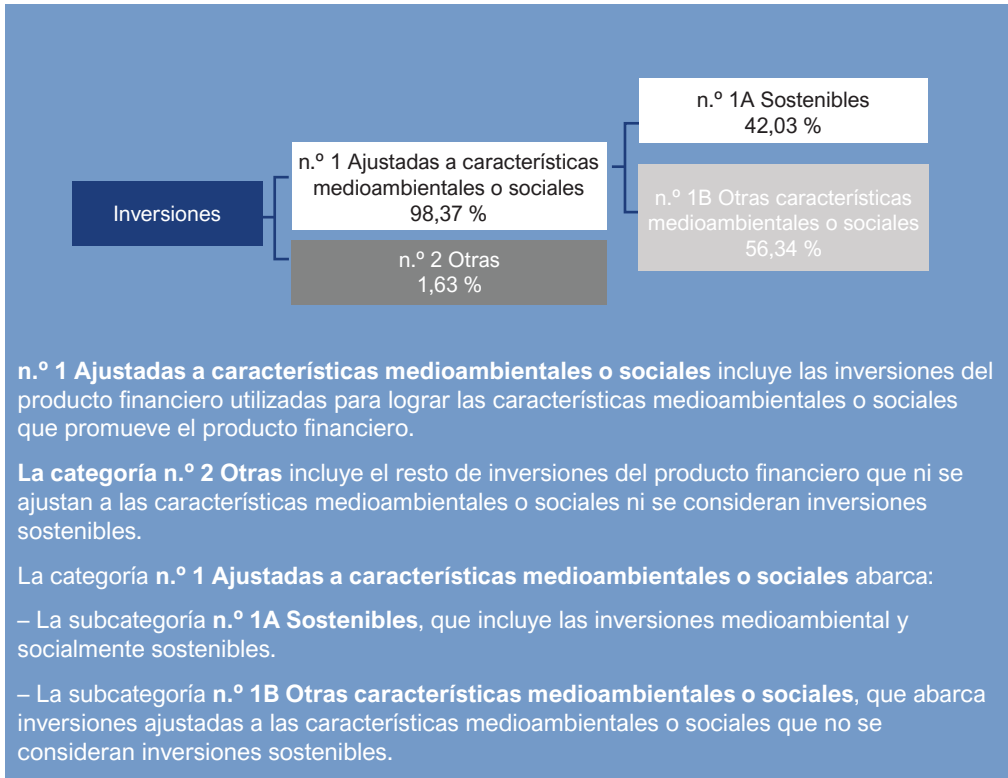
Inversiones

n.º 1 Ajustadas a características medioambientales o sociales
98,37 %

n.º 2 Otras
1,63 %

n.º 1A Sostenibles
42,03 %

n.º 1B Otras características medioambientales o sociales
56,34 %

**n.º 1 Ajustadas a características medioambientales o sociales** incluye las inversiones del producto financiero utilizadas para lograr las características medioambientales o sociales que promueve el producto financiero.

**La categoría n.º 2 Otras** incluye el resto de inversiones del producto financiero que ni se ajustan a las características medioambientales o sociales ni se consideran inversiones sostenibles.

La categoría **n.º 1 Ajustadas a características medioambientales o sociales** abarca:

– La subcategoría **n.º 1A Sostenibles**, que incluye las inversiones medioambiental y socialmente sostenibles.

– La subcategoría **n.º 1B Otras características medioambientales o sociales**, que abarca inversiones ajustadas a las características medioambientales o sociales que no se consideran inversiones sostenibles.